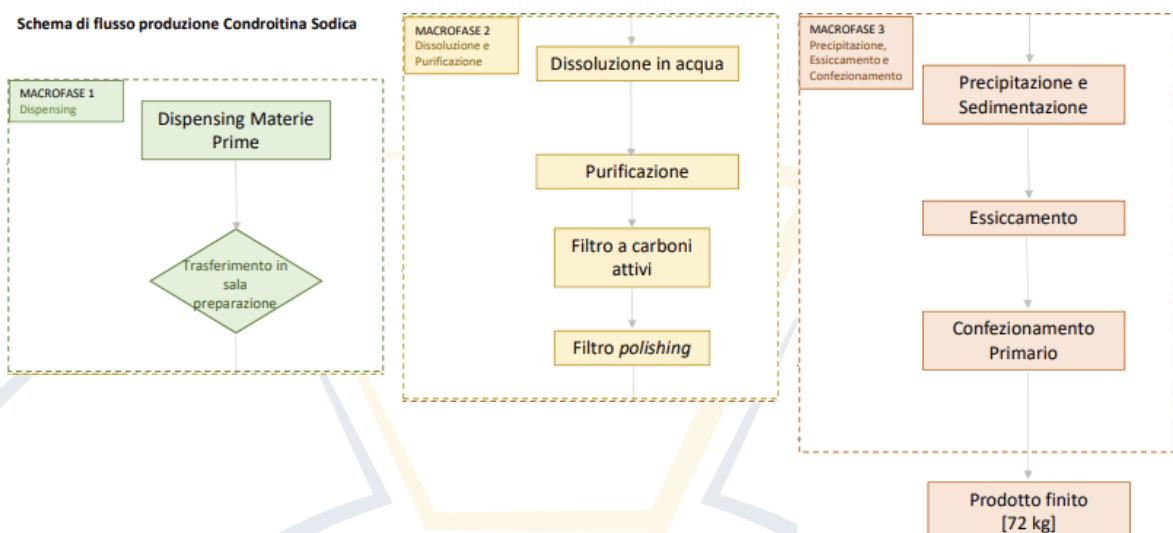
Schema di flusso produzione Condroitina Sodica

MACROFASE 1
Dispensing

Dispensing Materie Prime

Trasferimento in sala preparazione

MACROFASE 2
Dissoluzione e Purificazione

Dissoluzione in acqua

Purificazione

Filtro a carboni attivi

Filtro *polishing*

MACROFASE 3
Precipitazione, Essiccamento e Confezionamento

Precipitazione e Sedimentazione

Essiccamento

Confezionamento Primario

Prodotto finito
[72 kg]